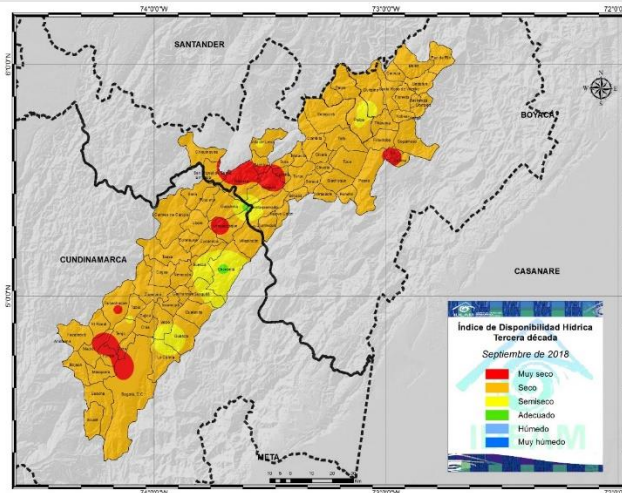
74°0'0"W
73°0'0"W
72°0'0"W
6°0'0"N
5°0'0"N
SANTANDER
BOYACÁ
CUNDINAMARCA
CASANARE
META
N
Índice de Disponibilidad Hídrica
Tercera década
Septiembre de 2018
Muy seco
Seco
Semiseco
Adecuado
Húmedo
Muy húmedo
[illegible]